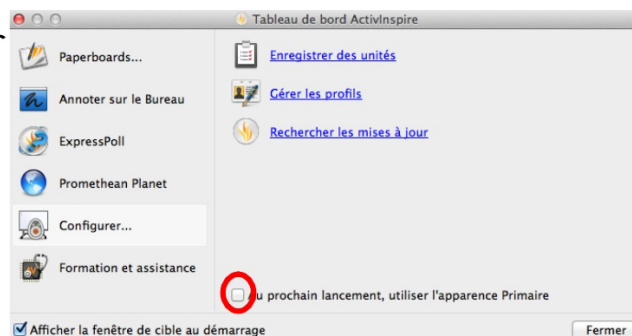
Tableau de bord ActivInspire

Paperboards...

Annoter sur le Bureau

ExpressPoll

Promethean Planet

Configurer...

Formation et assistance

Enregistrer des unités

Gérer les profils

Rechercher les mises à jour

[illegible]u prochain lancement, utiliser l'apparence Primaire

Afficher la fenêtre de cible au démarrage

Fermer